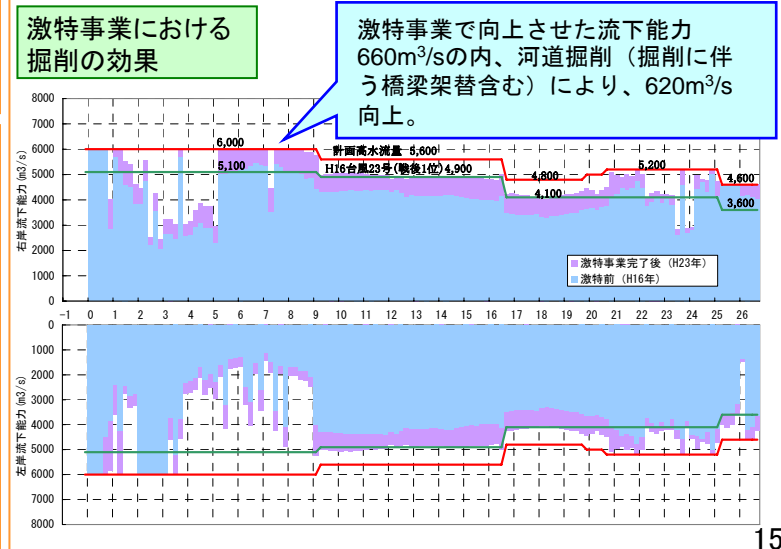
激特事業における掘削の効果

激特事業で向上させた流下能力660m³/sの内、河道掘削（掘削に伴う橋梁架替含む）により、620m³/s向上。

8000
7000
6000
5000
4000
3000
2000
1000
0
右岸流下能力(m3/s)

6,000
5,100
計画高水流量 5,600
H16台風23号(観測1位) 4,900
4,800
4,100
5,200
4,600
3,600

激特事業完了後（H23年）
激特前（H16年）

-1 0 1 2 3 4 5 6 7 8 9 10 11 12 13 14 15 16 17 18 19 20 21 22 23 24 25 26

0
1000
2000
3000
4000
5000
6000
7000
8000
左岸流下能力(m3/s)

15